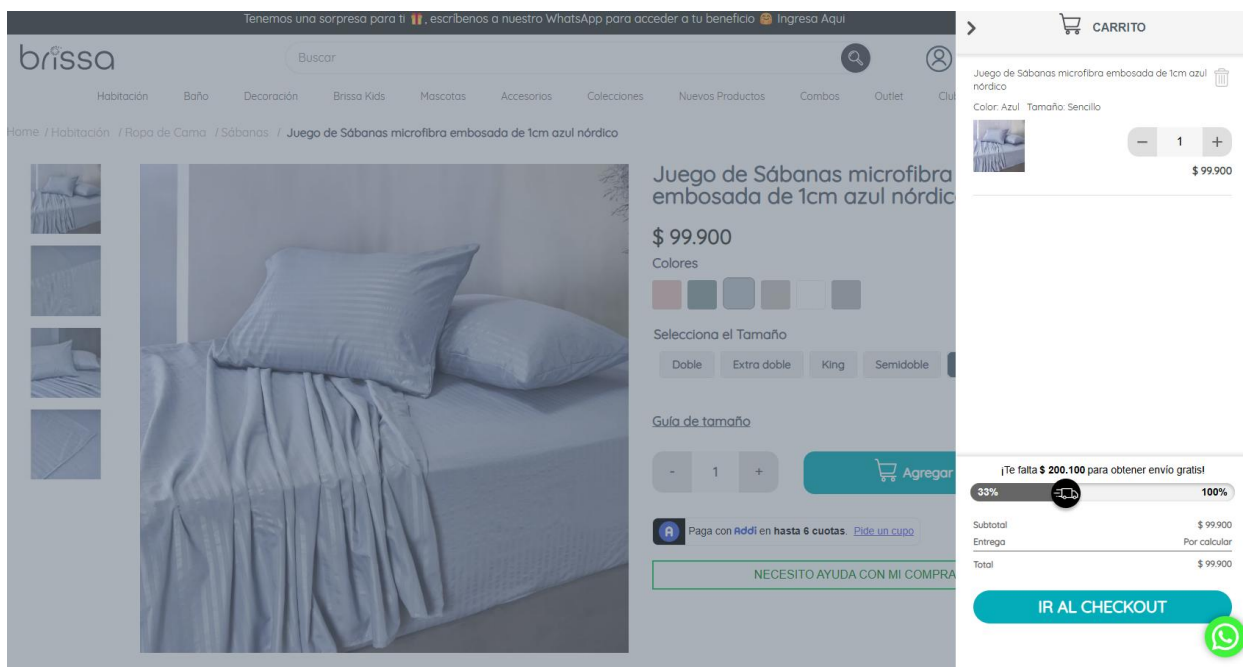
Tenemos una sorpresa para ti 🎁, escríbenos a nuestro WhatsApp para acceder a tu beneficio 😊 Ingresa Aquí

brissa

Buscar

Habitación Baño Decoración Brissa Kids Mascotas Accesorios Colecciones Nuevos Productos Combos Outlet Clu

Home / Habitación / Ropa de Cama / Sábanas / Juego de Sábanas microfibra embosada de 1cm azul nórdico

Juego de Sábanas microfibra embosada de 1cm azul nórdic

$ 99.900

Colores

Selecciona el Tamaño

Doble Extra doble King Semidoble

Guía de tamaño

- 1 +

Agregar

Paga con Addi en hasta 6 cuotas. Pide un cupo

NECESITO AYUDA CON MI COMPRA

CARRITO

Juego de Sábanas microfibra embosada de 1cm azul nórdico

Color: Azul Tamaño: Sencillo

− 1 +

$ 99.900

¡Te falta $ 200.100 para obtener envío gratis!

33% 100%

| Subtotal | $ 99.900 |
|---|---|
| Entrega | Por calcular |
| Total | $ 99.900 |

IR AL CHECKOUT